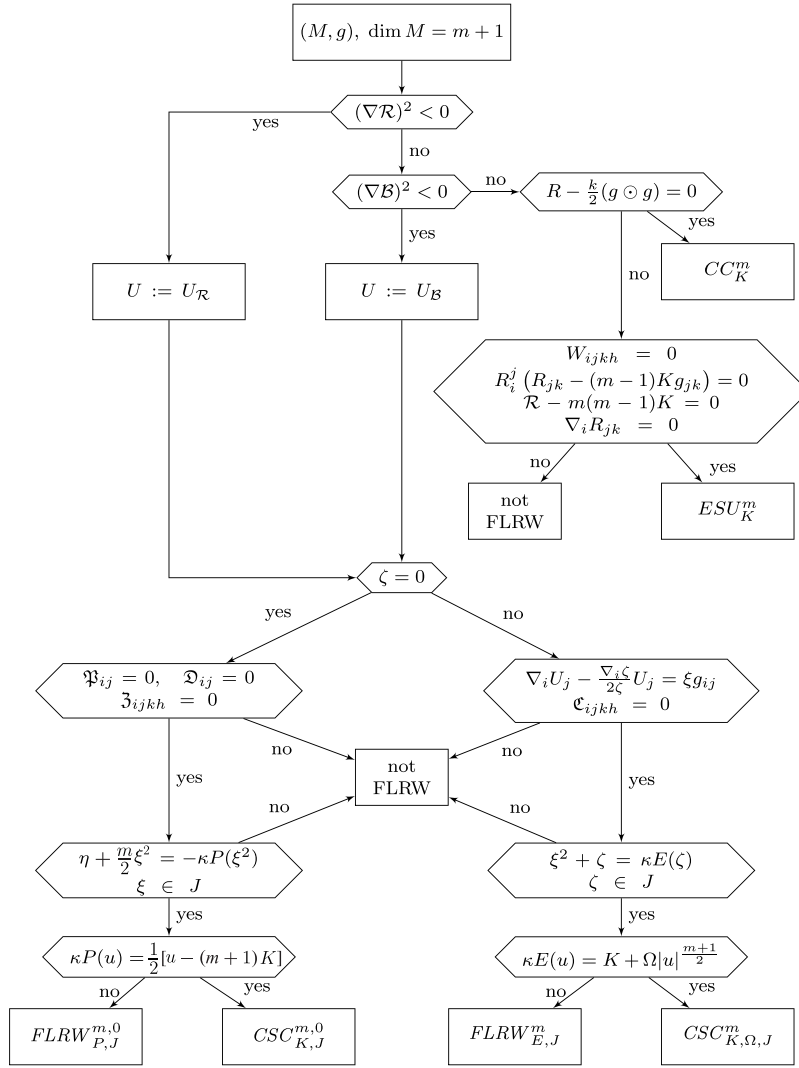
$(M, g),\ \dim M = m+1$

$(\nabla\mathcal{R})^2 < 0$

yes

no

$(\nabla\mathcal{B})^2 < 0$

no

$R - \frac{k}{2}(g \odot g) = 0$

yes

$CC^m_K$

no

yes

$U := U_{\mathcal{R}}$

$U := U_{\mathcal{B}}$

$W_{ijkh} = 0$
$R^j_i\left(R_{jk} - (m-1)Kg_{jk}\right) = 0$
$\mathcal{R} - m(m-1)K = 0$
$\nabla_i R_{jk} = 0$

no

yes

not FLRW

$ESU^m_K$

$\zeta = 0$

yes

no

$\mathfrak{P}_{ij} = 0, \quad \mathfrak{D}_{ij} = 0$
$\mathfrak{Z}_{ijkh} = 0$

$\nabla_i U_j - \frac{\nabla_i\zeta}{2\zeta}U_j = \xi g_{ij}$
$\mathfrak{C}_{ijkh} = 0$

no

no

not FLRW

yes

no

no

yes

$\eta + \frac{m}{2}\xi^2 = -\kappa P(\xi^2)$
$\xi \in J$

$\xi^2 + \zeta = \kappa E(\zeta)$
$\zeta \in J$

yes

yes

$\kappa P(u) = \frac{1}{2}[u - (m+1)K]$

$\kappa E(u) = K + \Omega|u|^{\frac{m+1}{2}}$

no

yes

no

yes

$FLRW^{m,0}_{P,J}$

$CSC^{m,0}_{K,J}$

$FLRW^m_{E,J}$

$CSC^m_{K,\Omega,J}$